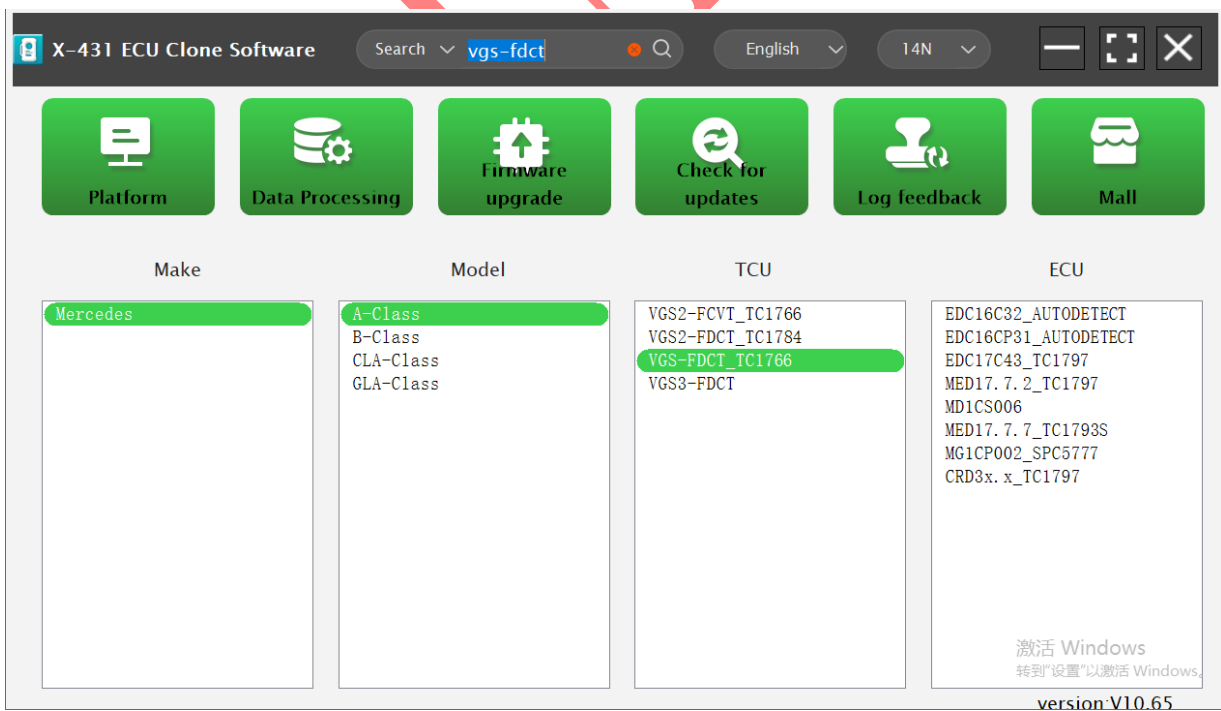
X-431 ECU Clone Software

Search vgs-fdct

English

14N

Platform

Data Processing

Firmware upgrade

Check for updates

Log feedback

Mall

Make

Model

TCU

ECU

Mercedes

A-Class
B-Class
CLA-Class
GLA-Class

VGS2-FCVT_TC1766
VGS2-FDCT_TC1784
VGS-FDCT_TC1766
VGS3-FDCT

EDC16C32_AUTODETECT
EDC16CP31_AUTODETECT
EDC17C43_TC1797
MED17.7.2_TC1797
MD1CS006
MED17.7.7_TC1793S
MG1CP002_SPC5777
CRD3x.x_TC1797

激活 Windows
转到"设置"以激活 Windows。

version:V10.65